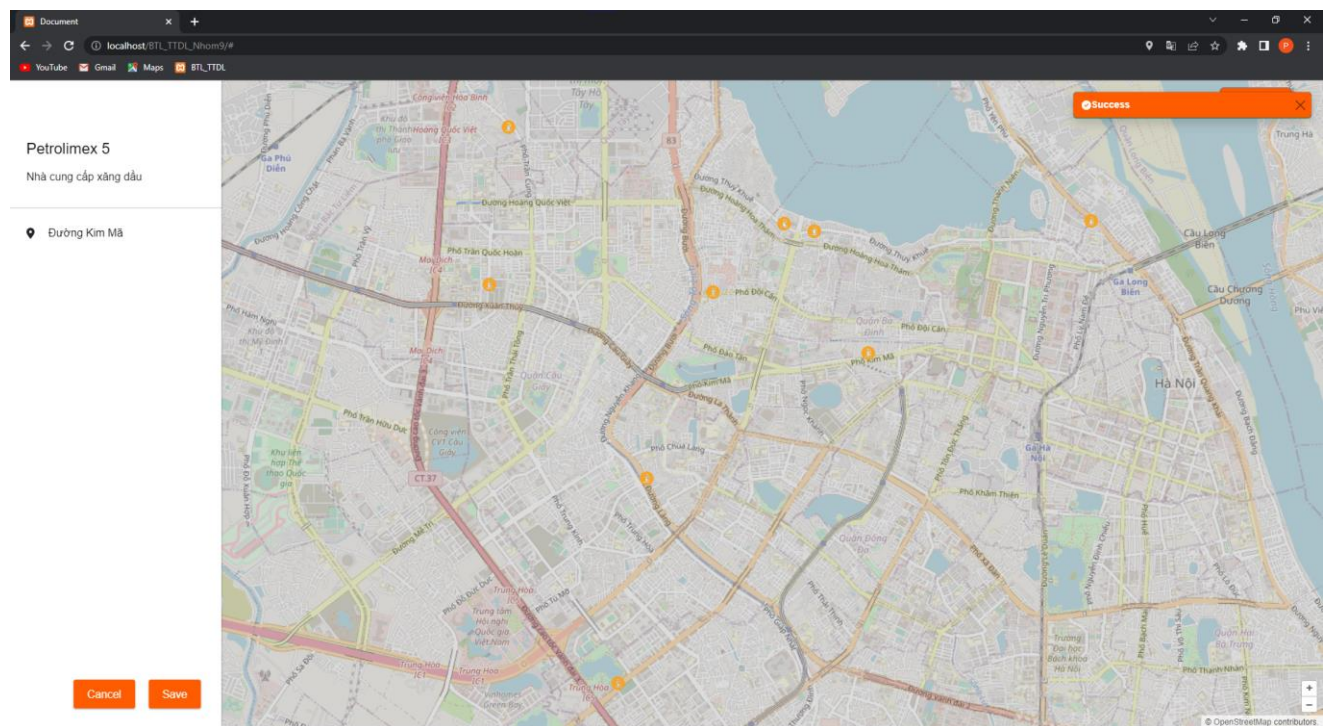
Document

localhost/BTL_TTDL_Nhom9/#

YouTube Gmail Maps BTL_TTDL

Petrolimex 5

Nhà cung cấp xăng dầu

Đường Kim Mã

Cancel Save

Success

Ga Phú Diễn
Đường Hoàng Quốc Việt
Phố Trần Quốc Hoàn
Đường Xuân Thủy
Phố Đội Cấn
Phố Kim Mã
Phố Đào Tấn
Đường Láng
Phố Chùa Láng
Đường Mễ Trì
Phố Trần Hữu Dực
Phố Khâm Thiên
Quận Đống Đa
Quận Cầu Giấy
Quận Ba Đình
Hà Nội
Cầu Long Biên
Cầu Chương Dương
Ga Long Biên
Ga Hà Nội
Đường Thụy Khuê
Đường Hoàng Hoa Thám
Mai Dịch
Trung Hòa
Công viên Hòa Bình
CT.37
Trung Hà
Phú Viên
Phố Tôn Đức Thắng
Phố Thành Nhân
Trường Đại học Bách khoa Hà Nội
Quận Hai Bà Trưng
Trung tâm Hội nghị Quốc gia Việt Nam
Phố Đỗ Đức Dục
Phố Tố Hữu
Đường Bạch Đằng
83
Công viên CVT Cầu Giấy
Khu liên hợp Thể thao Quốc gia
Phố Hàm Nghi
Đường Nguyễn Chí Thanh

+
−
© OpenStreetMap contributors.